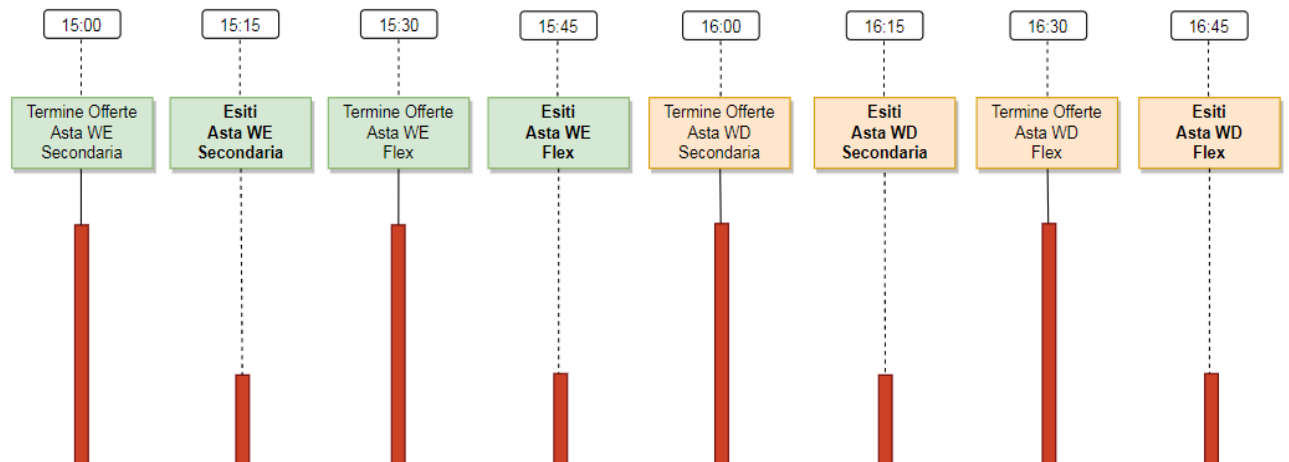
15:00

Termine Offerte Asta WE Secondaria

15:15

**Esiti Asta WE Secondaria**

15:30

Termine Offerte Asta WE Flex

15:45

**Esiti Asta WE Flex**

16:00

Termine Offerte Asta WD Secondaria

16:15

**Esiti Asta WD Secondaria**

16:30

Termine Offerte Asta WD Flex

16:45

**Esiti Asta WD Flex**